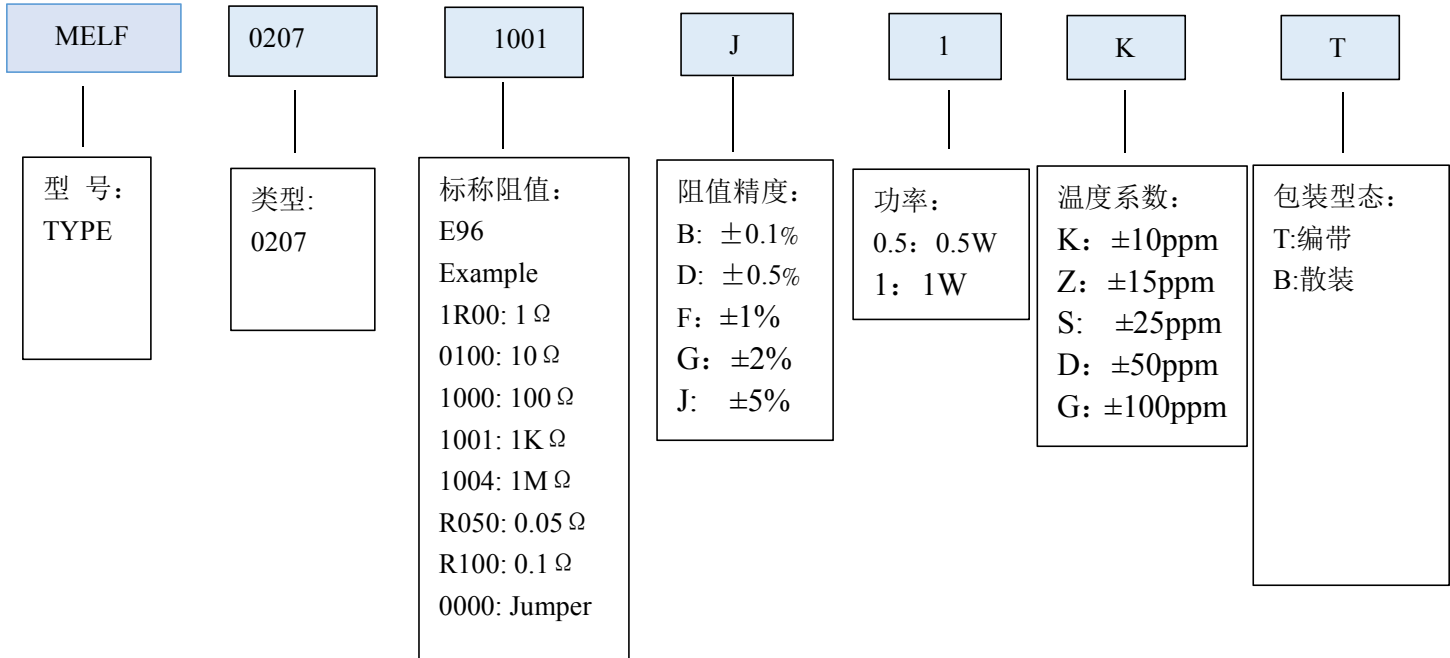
MELF

0207

1001

J

1

K

T

型 号：
TYPE

类型:
0207

标称阻值：
E96
Example
1R00: 1Ω
0100: 10Ω
1000: 100Ω
1001: 1KΩ
1004: 1MΩ
R050: 0.05Ω
R100: 0.1Ω
0000: Jumper

阻值精度：
B: ±0.1%
D: ±0.5%
F：±1%
G：±2%
J: ±5%

功率：
0.5：0.5W
1：1W

温度系数：
K：±10ppm
Z：±15ppm
S: ±25ppm
D：±50ppm
G：±100ppm

包装型态：
T:编带
B:散装